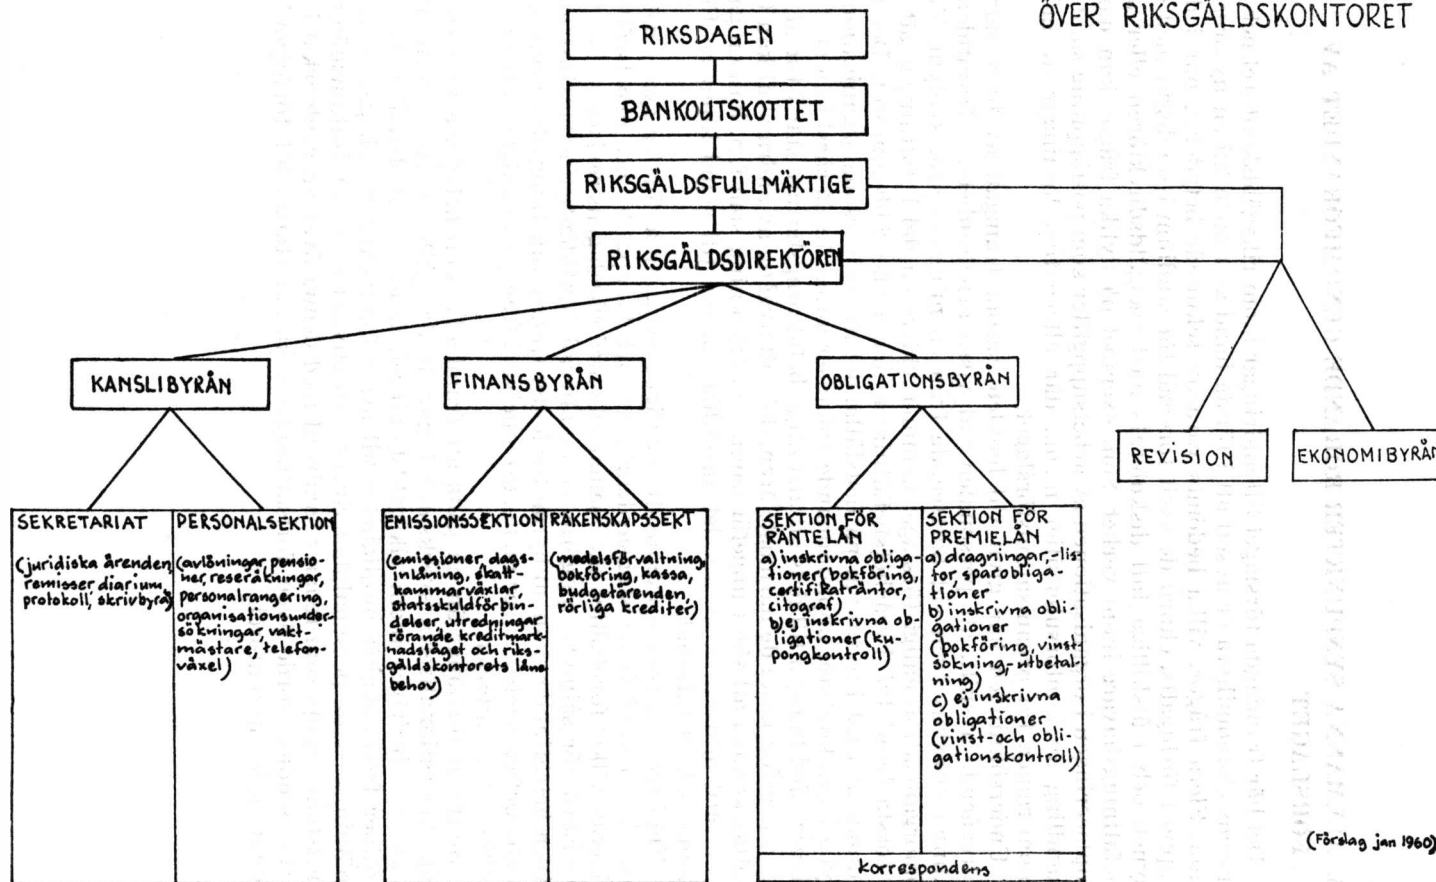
ÖVER RIKSGÄLDSKONTORET

RIKSDAGEN

BANKOUTSKOTTET

RIKSGÄLDSFULLMÄKTIGE

RIKSGÄLDSDIREKTÖREN

KANSLIBYRÅN

FINANSBYRÅN

OBLIGATIONSBYRÅN

REVISION

EKONOMIBYRÅN

SEKRETARIAT

(juridiska ärenden remisser diarium protokoll skrivbyrå)

PERSONALSEKTION

(avlöningar, pensioner, reseräkningar, personalrangering, organisationsundersökningar, vaktmästare, telefonväxel)

EMISSIONSSEKTION

(emissioner, dagsinlåning, skattkammarväxlar, statsskuldförbindelser, utredningar rörande kreditmarknadsläget och riksgäldskontorets lånebehov)

RÄKENSKAPSSEKT

(medelsförvaltning, bokföring, kassa, budgetärenden, rörliga krediter)

SEKTION FÖR RÄNTELÅN

a) inskrivna obligationer (bokföring, certifikaträntor, citograf)
b) ej inskrivna obligationer (kupongkontroll)

SEKTION FÖR PREMIELÅN

a) dragningar, -listor, sparobligationer
b) inskrivna obligationer (bokföring, vinstsökning, utbetalning)
c) ej inskrivna obligationer (vinst-och obligationskontroll)

korrespondens

(Förslag jan 1960)